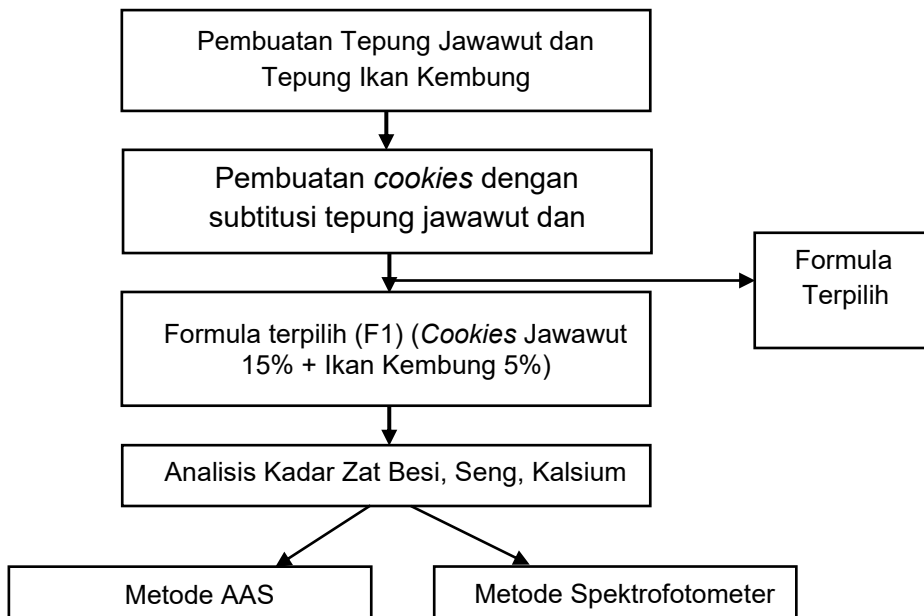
Pembuatan Tepung Jawawut dan Tepung Ikan Kembung

Pembuatan *cookies* dengan subtitusi tepung jawawut dan

Formula Terpilih

Formula terpilih (F1) (*Cookies* Jawawut 15% + Ikan Kembung 5%)

Analisis Kadar Zat Besi, Seng, Kalsium

Metode AAS

Metode Spektrofotometer